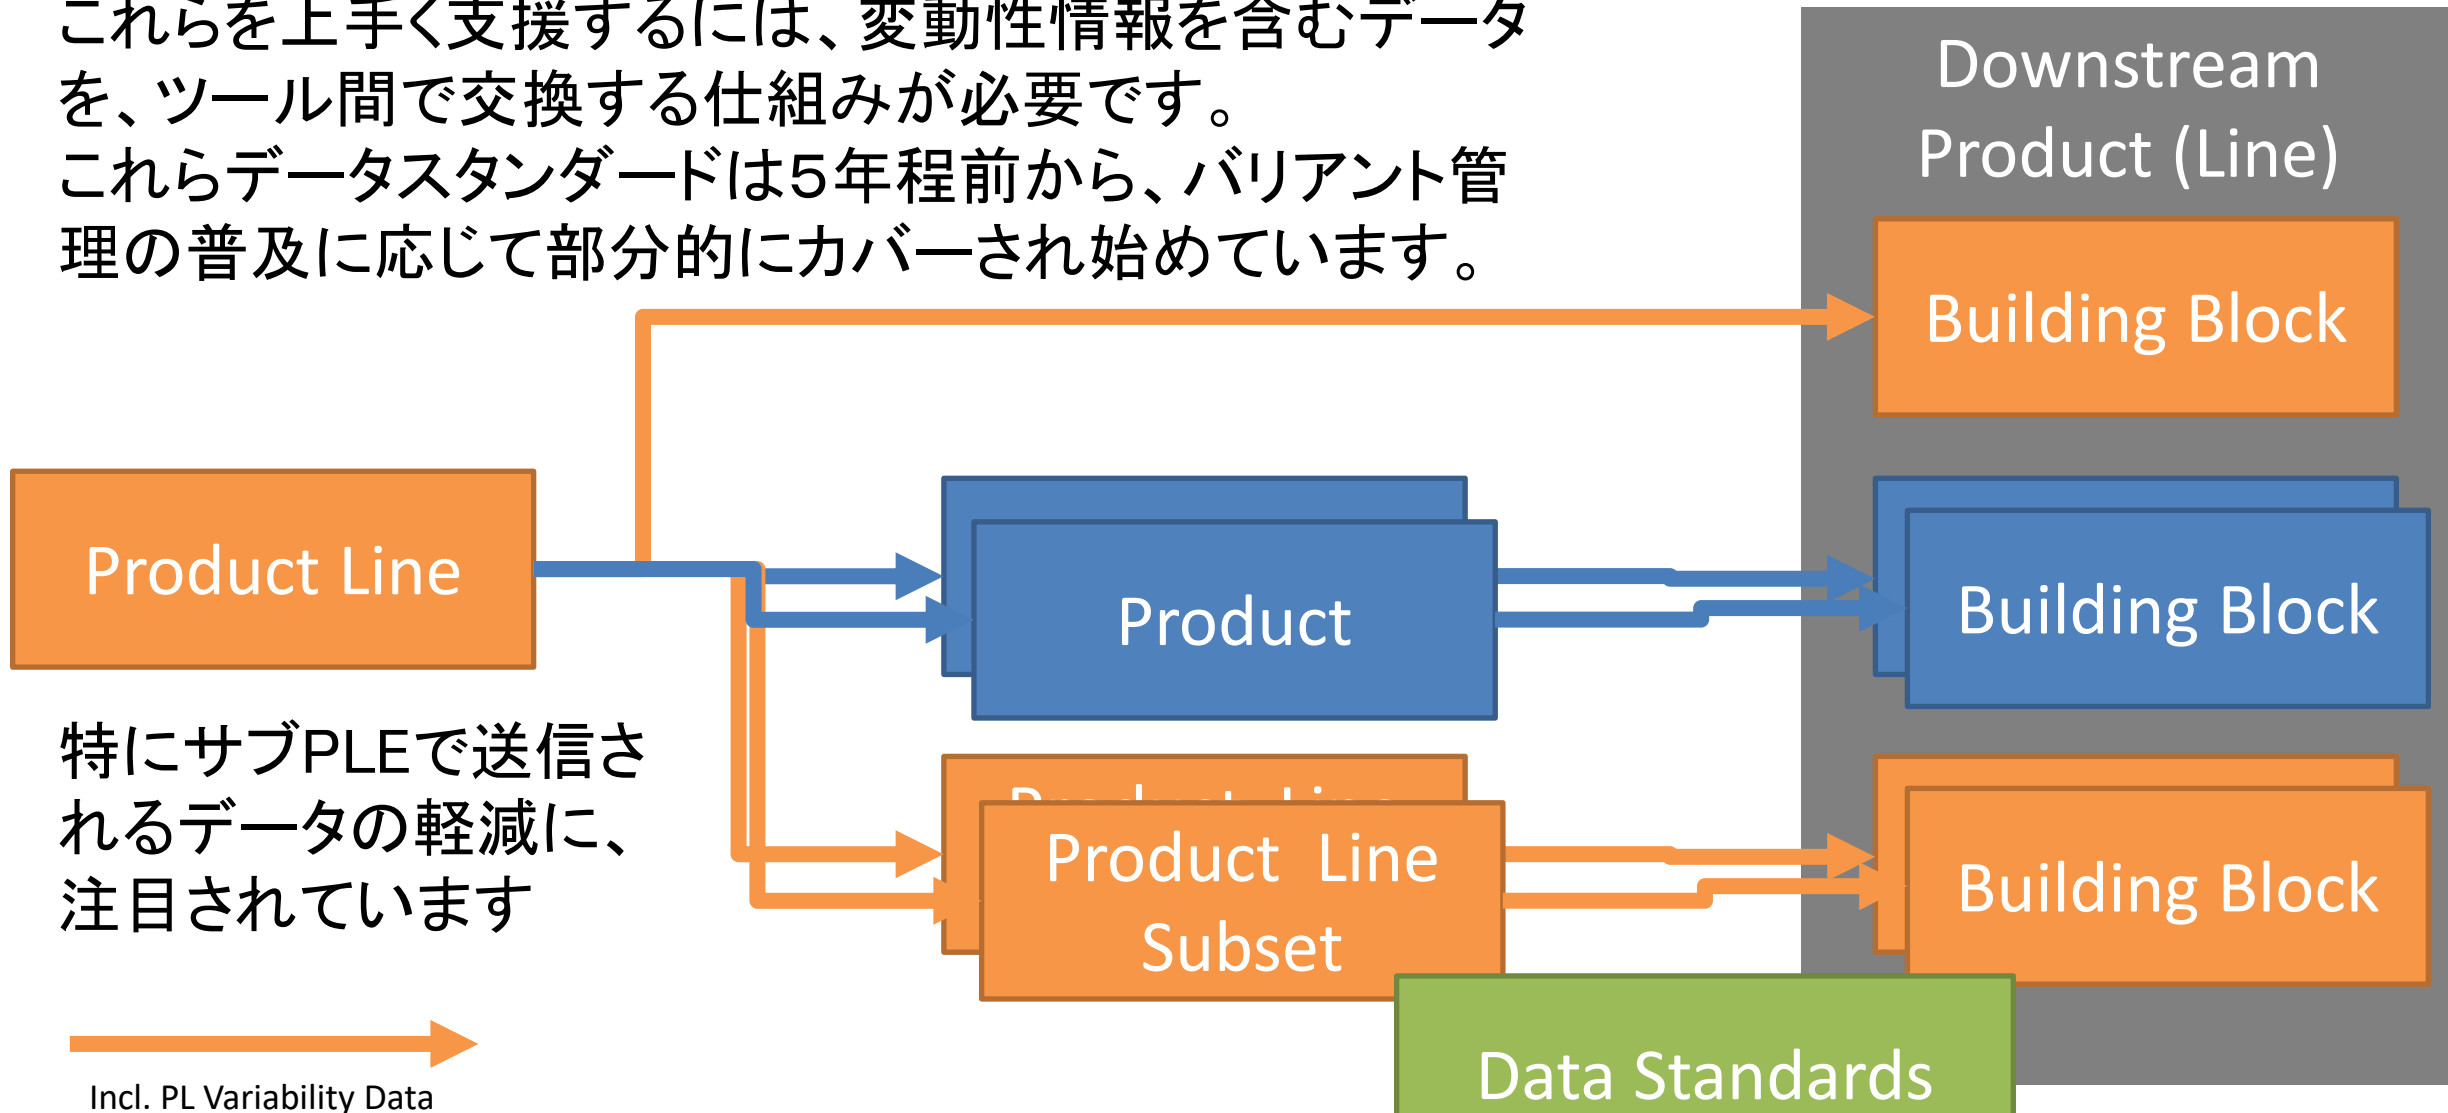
これらを上手く支援するには、変動性情報を含むデータを、ツール間で交換する仕組みが必要です。
これらデータスタンダードは5年程前から、バリアント管理の普及に応じて部分的にカバーされ始めています。

Downstream Product (Line)

Building Block

Product Line

Product

Building Block

特にサブPLEで送信されるデータの軽減に、注目されています

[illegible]

Product Line Subset

Building Block

Data Standards

Incl. PL Variability Data